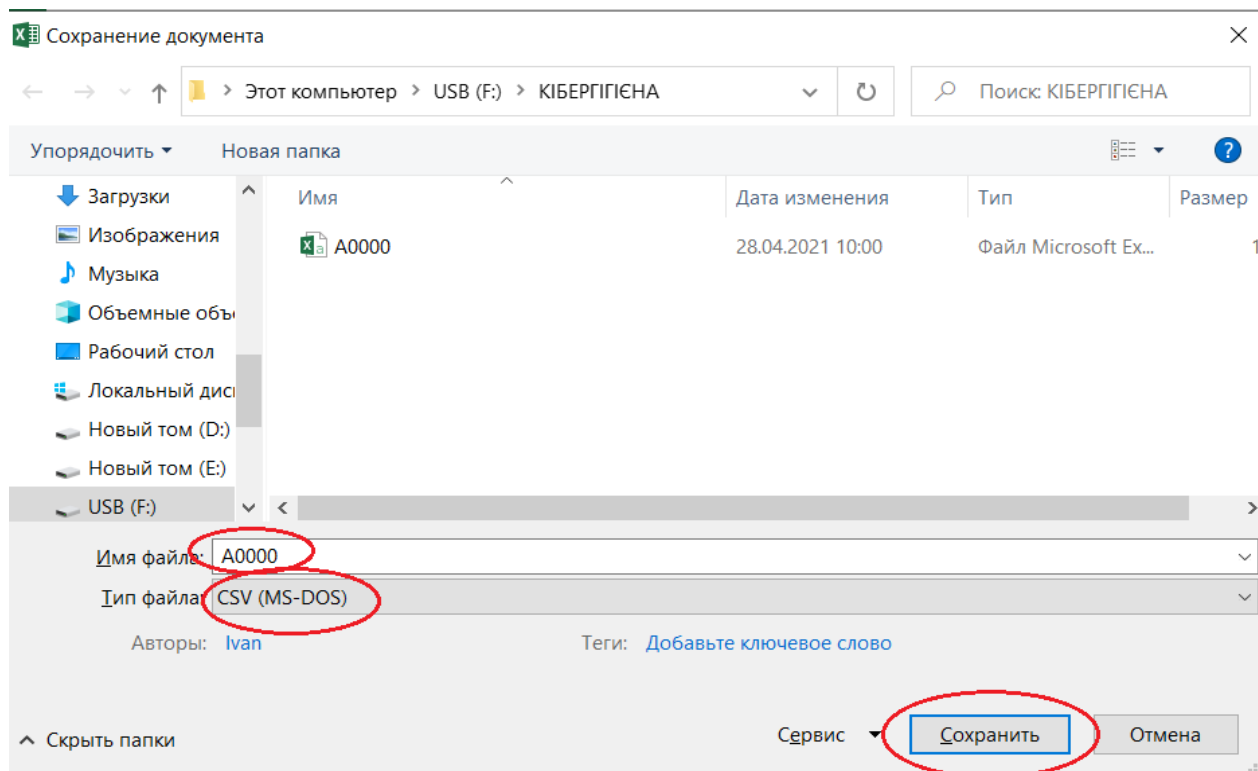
Сохранение документа

Этот компьютер > USB (F:) > КІБЕРГІГІЄНА

Поиск: КІБЕРГІГІЄНА

Упорядочить ▾ Новая папка

Загрузки
Изображения
Музыка
Объемные объ
Рабочий стол
Локальный дис
Новый том (D:)
Новый том (E:)
USB (F:)

| Имя | Дата изменения | Тип | Размер |
|---|---|---|---|
| A0000 | 28.04.2021 10:00 | Файл Microsoft Ex... | 1 |

Имя файла: A0000
Тип файла: CSV (MS-DOS)

Авторы: Ivan
Теги: Добавьте ключевое слово

Скрыть папки

Сервис ▾ Сохранить Отмена